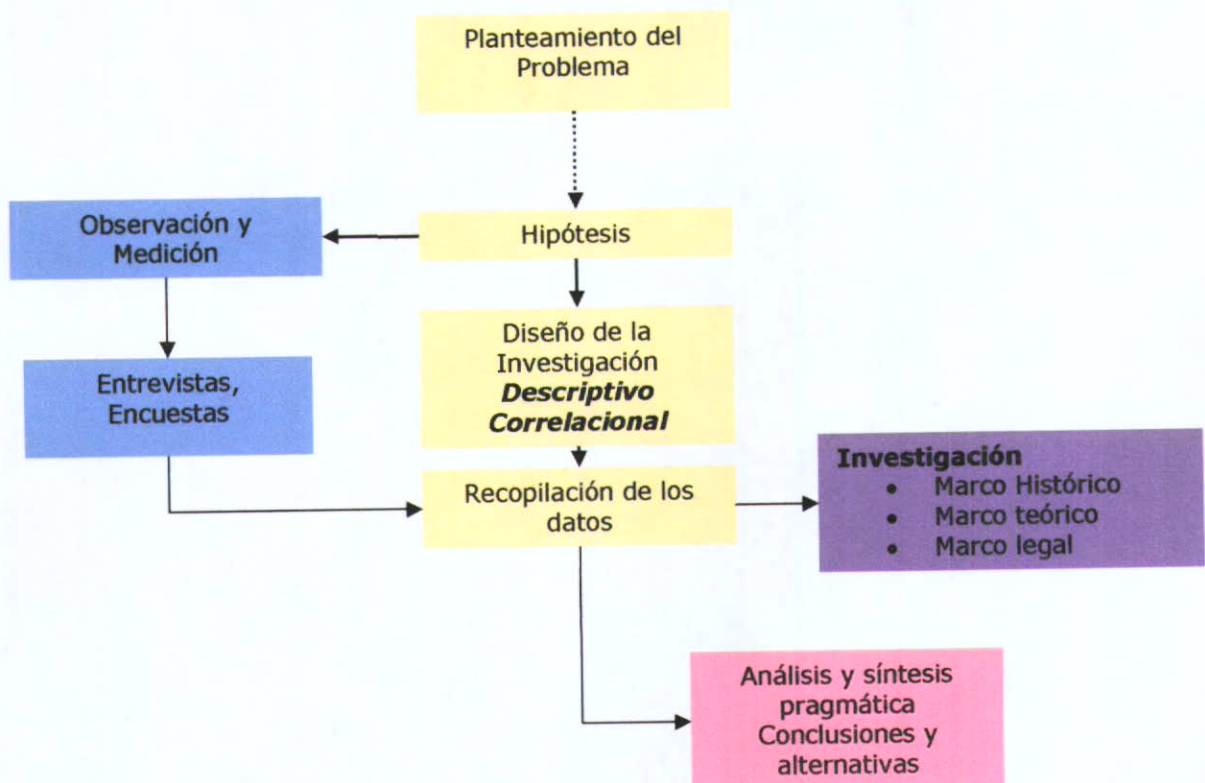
Planteamiento del Problema

Observación y Medición

Hipótesis

Entrevistas, Encuestas

Diseño de la Investigación
**Descriptivo Correlacional**

**Investigación**
- Marco Histórico
- Marco teórico
- Marco legal

Recopilación de los datos

Análisis y síntesis pragmática Conclusiones y alternativas